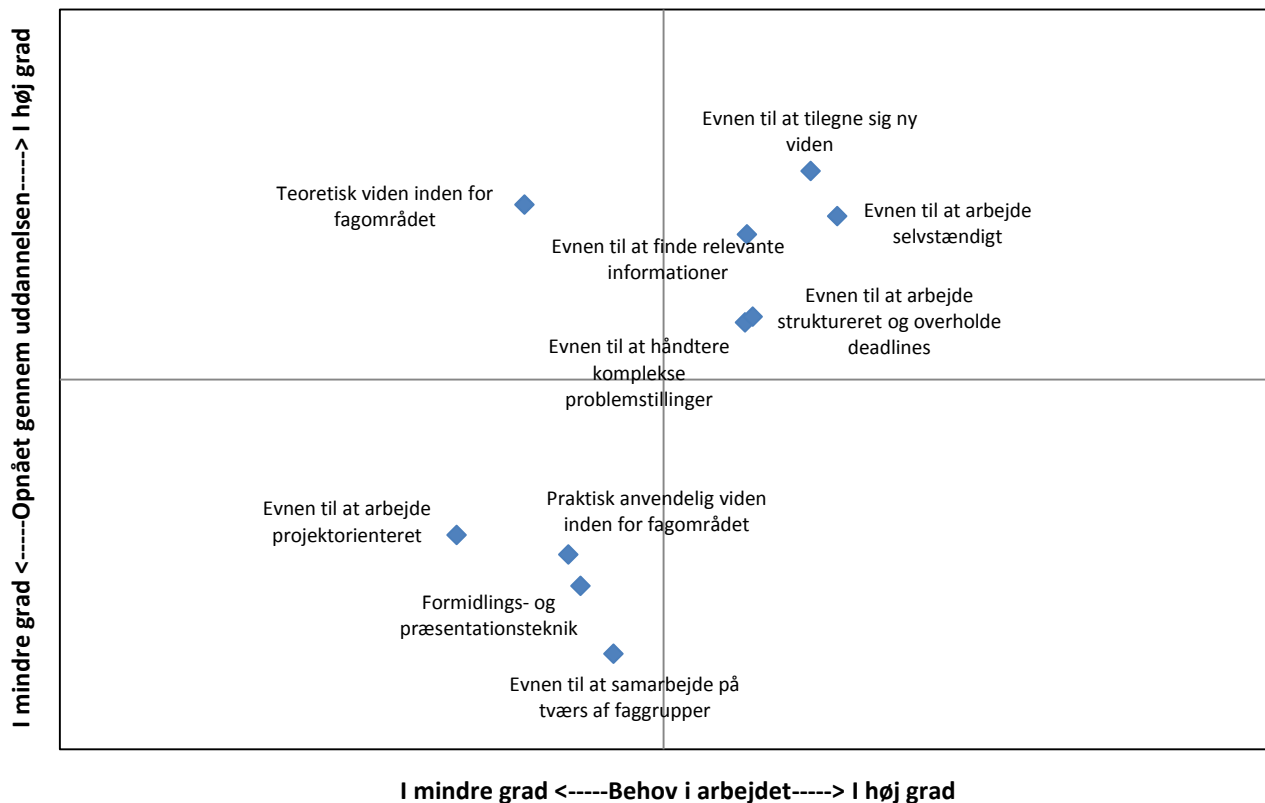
I mindre grad <-----Opnået gennem uddannelsen-----> I høj grad

Evnen til at tilegne sig ny viden

Teoretisk viden inden for fagområdet

Evnen til at arbejde selvstændigt

Evnen til at finde relevante informationer

Evnen til at arbejde struktureret og overholde deadlines

Evnen til at håndtere komplekse problemstillinger

Praktisk anvendelig viden inden for fagområdet

Evnen til at arbejde projektorienteret

Formidlings- og præsentationsteknik

Evnen til at samarbejde på tværs af faggrupper

I mindre grad <-----Behov i arbejdet-----> I høj grad